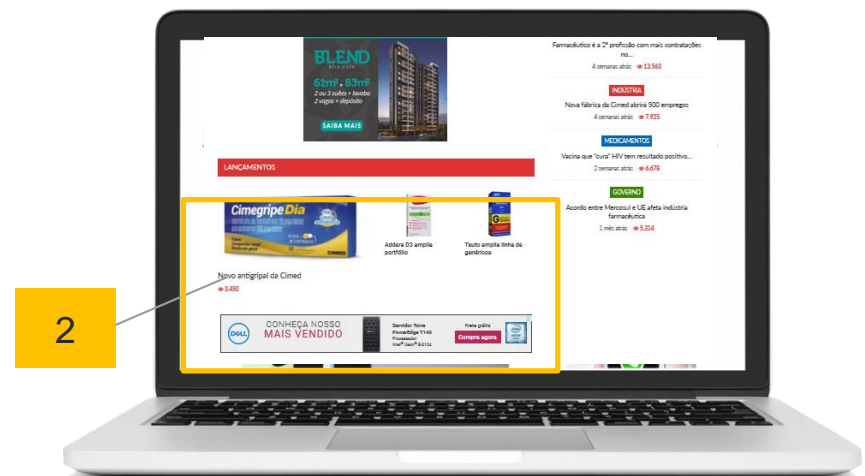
BLEND
BELA VISTA
61m². 83m²
2 ou 3 suítes + lavabo
2 vagas + depósito
SAIBA MAIS

Farmacêutico é a 2ª profissão com mais contratações no...
4 semanas atrás 13.563

INDÚSTRIA
Nova fábrica da Cimed abrirá 500 empregos
4 semanas atrás 7.925

MEDICAMENTOS
Vacina que "cura" HIV tem resultado positivo...
4 semanas atrás 6.678

GOVERNO
Acordo entre Mercosul e UE afeta indústria farmacêutica
1 mês atrás 5.204

LANÇAMENTOS

Cimegripe Dia

Addera D3 amplia portfólio

Teuto amplia linha de genéricos

Novo antigripal da Cimed
3.450

DELL
CONHEÇA NOSSO MAIS VENDIDO
Servidor Torre PowerEdge T140
Processador Intel® Xeon® E-2124
Frete grátis
Compra agora

2